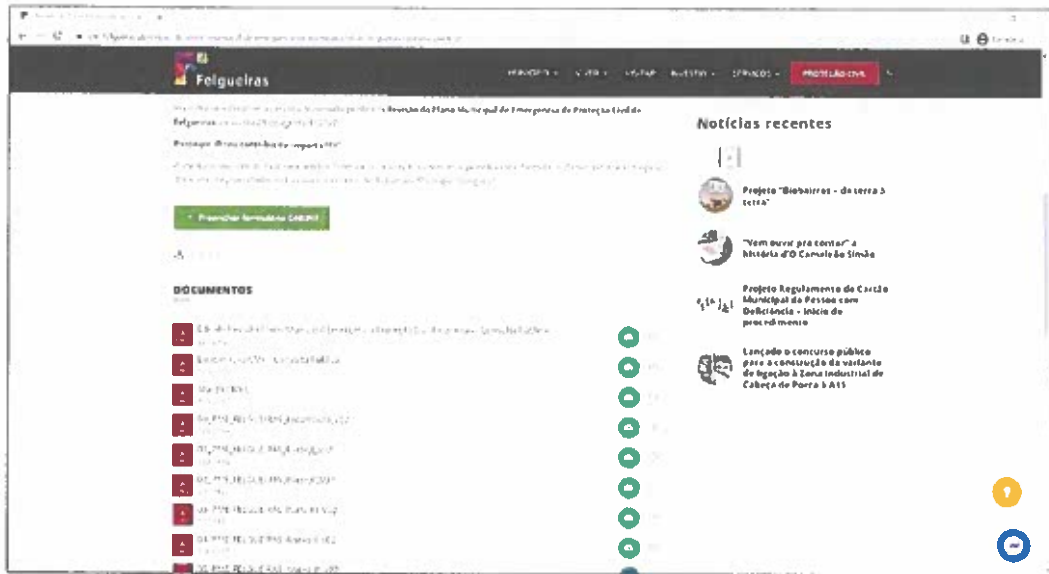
Felgueiras

MUNICÍPIO · VIVER · VISITAR · INVESTIR · SERVIÇOS · PROTEÇÃO CIVIL

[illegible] Revisão do Plano Municipal de Emergência de Proteção Civil de Felgueiras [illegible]

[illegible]

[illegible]

Preencher formulário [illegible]

DOCUMENTOS

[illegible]

Notícias recentes

Projeto "Biobairros - da terra à terra"

"Vem ouvir pra contar" a história d'O Camaleão Simão

Projeto Regulamento do Cartão Municipal da Pessoa com Deficiência - Início de procedimento

Lançado o concurso público para a construção da variante de ligação à Zona Industrial de Cabeça de Porca à A11